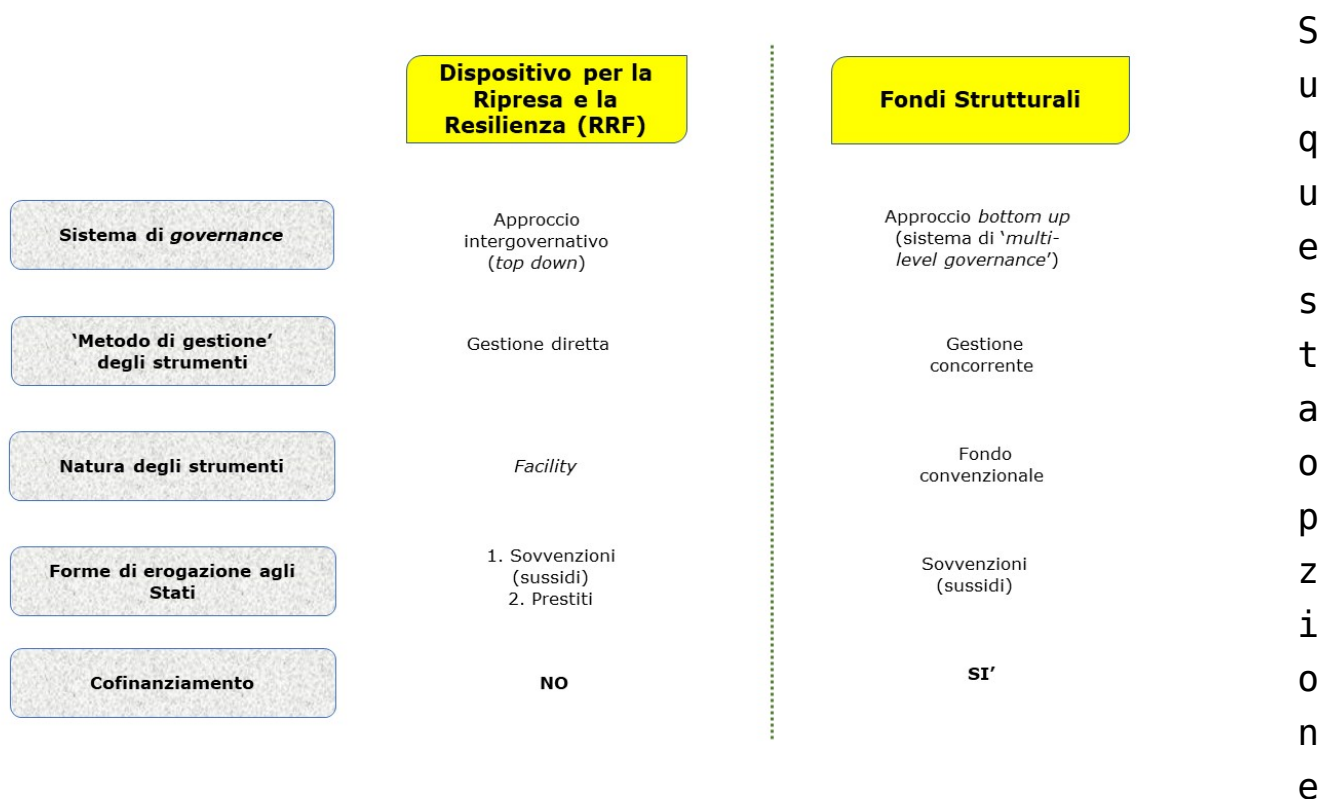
| | Dispositivo per la Ripresa e la Resilienza (RRF) | Fondi Strutturali |
|---|---|---|
| Sistema di *governance* | Approccio intergovernativo (*top down*) | Approccio *bottom up* (sistema di '*multi-level governance*') |
| 'Metodo di gestione' degli strumenti | Gestione diretta | Gestione concorrente |
| Natura degli strumenti | *Facility* | Fondo convenzionale |
| Forme di erogazione agli Stati | 1. Sovvenzioni (sussidi) 2. Prestiti | Sovvenzioni (sussidi) |
| Cofinanziamento | NO | SI' |

S u q u e s t a o p z i o n e